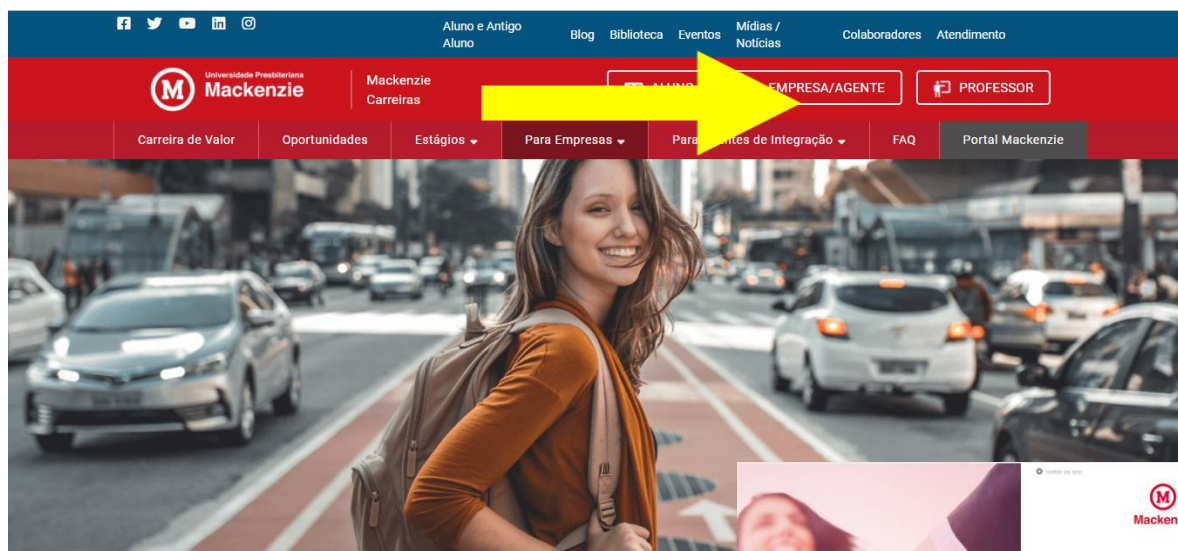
Aluno e Antigo Aluno Blog Biblioteca Eventos Mídias / Notícias Colaboradores Atendimento

Universidade Presbiteriana Mackenzie

Mackenzie Carreiras

ALUNO EMPRESA/AGENTE PROFESSOR

Carreira de Valor Oportunidades Estágios Para Empresas Para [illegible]entes de Integração FAQ Portal Mackenzie

Voltar ao site

Macken